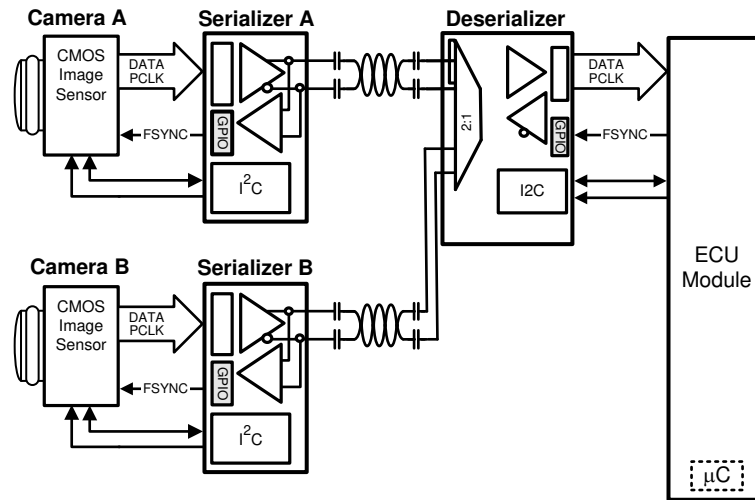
Camera A

Serializer A

Deserializer

CMOS Image Sensor

DATA PCLK

FSYNC

GPIO

$I^2C$

2:1

DATA PCLK

GPIO

FSYNC

I2C

ECU Module

Camera B

Serializer B

CMOS Image Sensor

DATA PCLK

FSYNC

GPIO

$I^2C$

$\mu C$